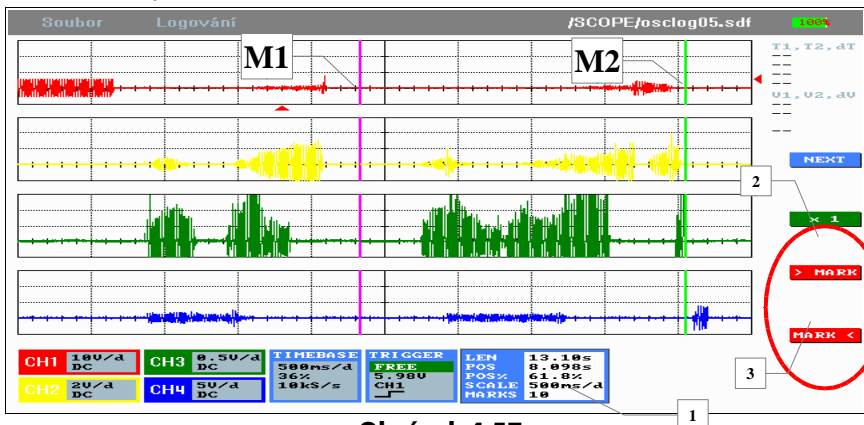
Soubor Logování /SCOPE/osclog05.sdf 100%

M1 M2

T1,T2,dT
--
--
--
V1,V2,dV
--
--

NEXT

2

x 1

> MARK

MARK <

3

| CH1 | 10V/d DC |
|---|---|
| CH2 | 2V/d DC |

| CH3 | 0.5V/d DC |
|---|---|
| CH4 | 5V/d DC |

TIMEBASE
500ms/d
36%
10kS/s

TRIGGER
FREE
5.98V
CH1

| LEN | 13.10s |
|---|---|
| POS | 8.098s |
| POS% | 61.8% |
| SCALE | 500ms/d |
| MARKS | 10 |

1

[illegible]